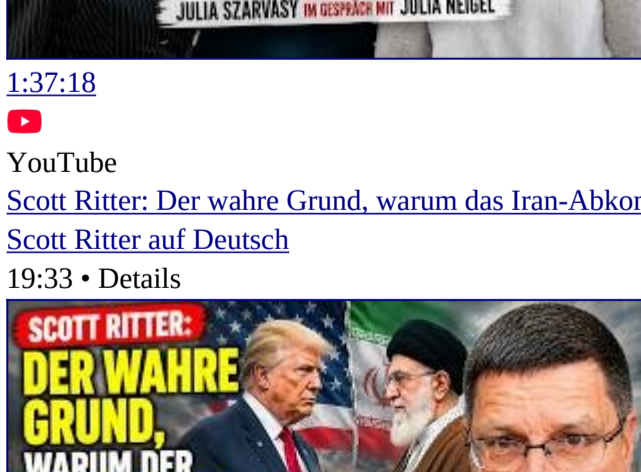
JULIA SZARVASY IM GESPRÄCH MIT JULIA NEIGEL

1:37:18

YouTube

Scott Ritter: Der wahre Grund, warum das Iran-Abkom

Scott Ritter auf Deutsch

19:33 • Details

SCOTT RITTER:

DER WAHRE GRUND, WARUM DER